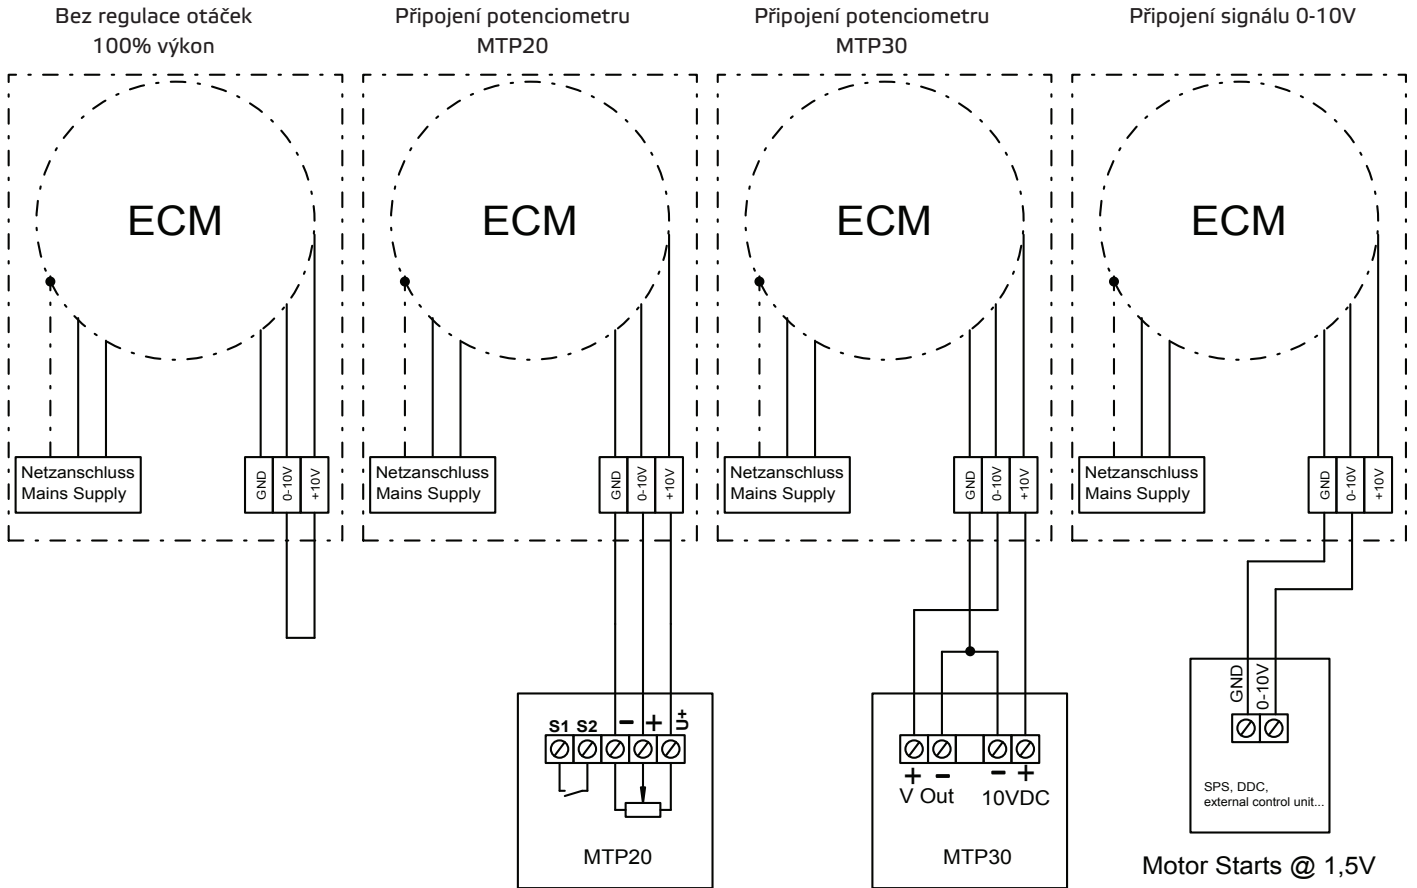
Bez regulace otáček
100% výkon

Připojení potenciometru
MTP20

Připojení potenciometru
MTP30

Připojení signálu 0-10V

ECM

Netzanschluss
Mains Supply

GND
0-10V
+10V

ECM

Netzanschluss
Mains Supply

GND
0-10V
+10V

S1 S2 – + U+

MTP20

ECM

Netzanschluss
Mains Supply

GND
0-10V
+10V

+ –
V Out

– +
10VDC

MTP30

ECM

Netzanschluss
Mains Supply

GND
0-10V
+10V

GND
0-10V

SPS, DDC,
external control unit...

Motor Starts @ 1,5V